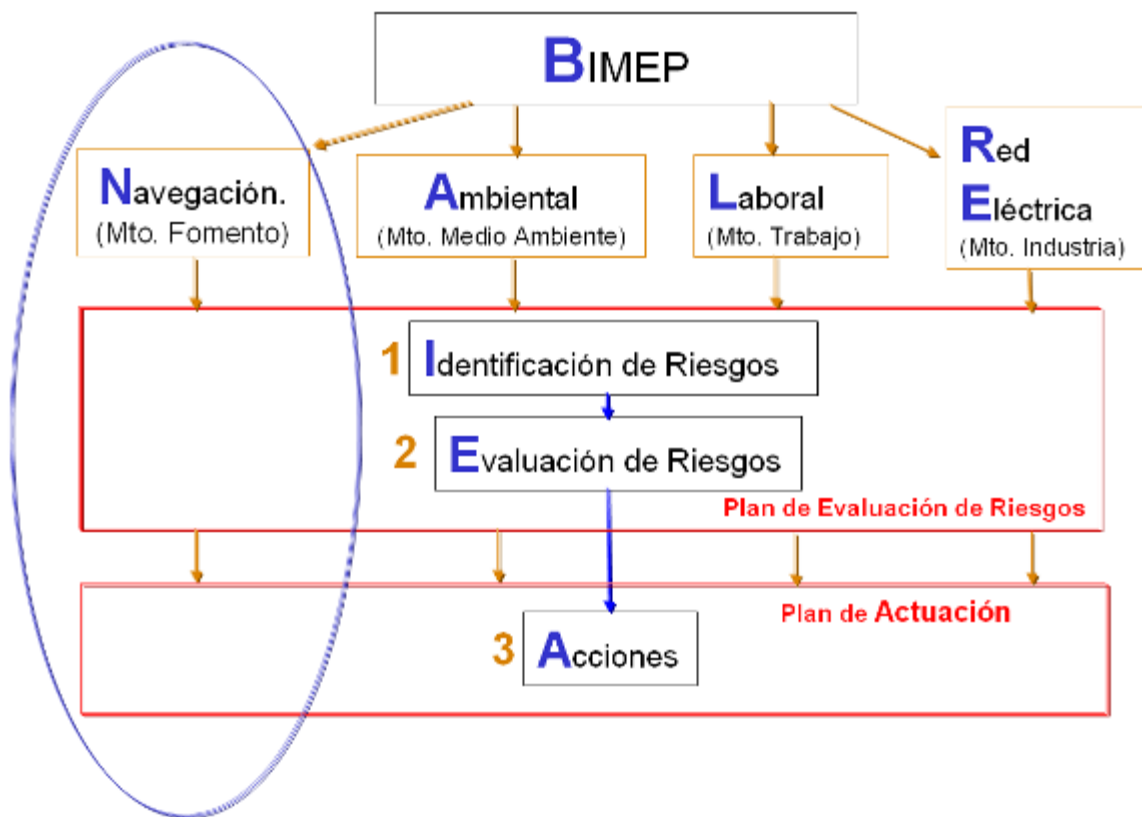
BIMEP

Navegación.
(Mto. Fomento)

Ambiental
(Mto. Medio Ambiente)

Laboral
(Mto. Trabajo)

Red
Eléctrica
(Mto. Industria)

1 Identificación de Riesgos

2 Evaluación de Riesgos

Plan de Evaluación de Riesgos

Plan de Actuación

3 Acciones